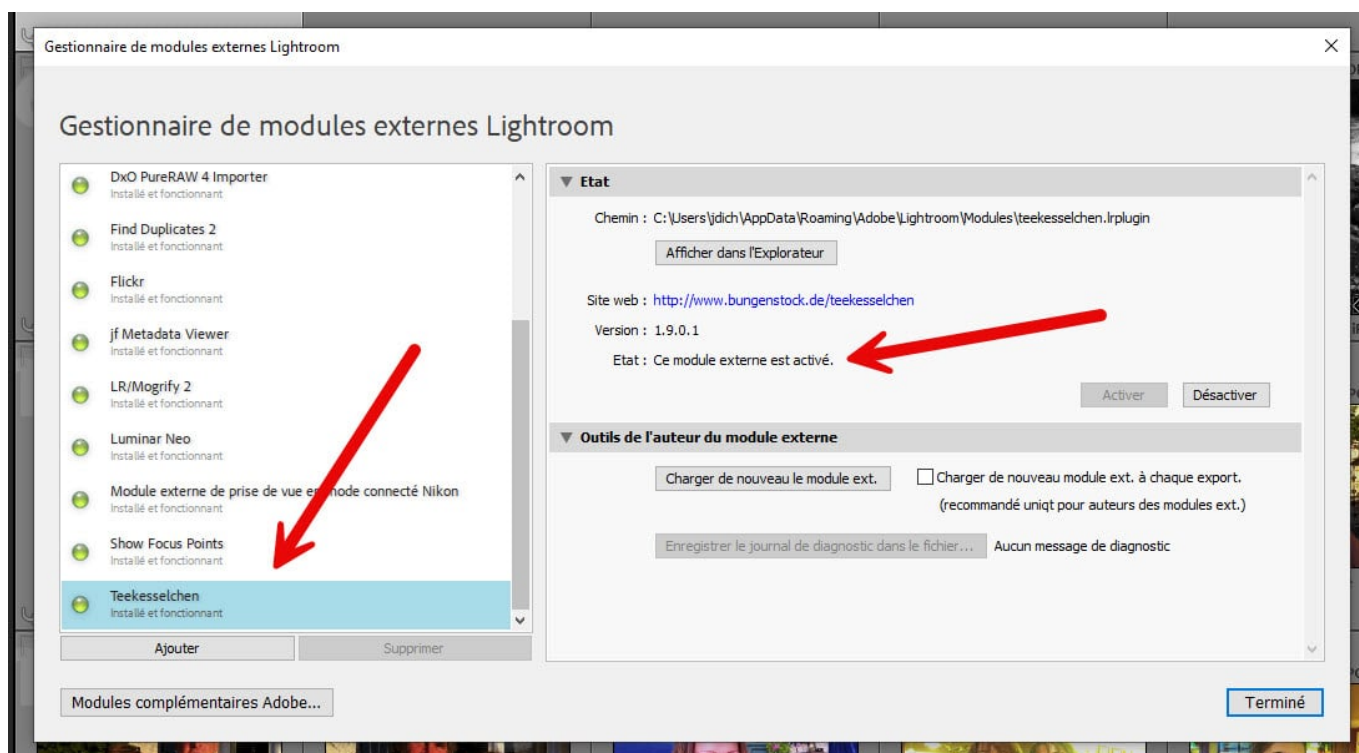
Gestionnaire de modules externes Lightroom

Gestionnaire de modules externes Lightroom

DxO PureRAW 4 Importer
Installé et fonctionnant

Find Duplicates 2
Installé et fonctionnant

Flickr
Installé et fonctionnant

jf Metadata Viewer
Installé et fonctionnant

LR/Mogrify 2
Installé et fonctionnant

Luminar Neo
Installé et fonctionnant

Module externe de prise de vue en mode connecté Nikon
Installé et fonctionnant

Show Focus Points
Installé et fonctionnant

Teekesselchen
Installé et fonctionnant

Ajouter
Supprimer

▼ Etat

Chemin : C:\Users\jdich\AppData\Roaming\Adobe\Lightroom\Modules\teekesselchen.lrplugin

Afficher dans l'Explorateur

Site web : http://www.bungenstock.de/teekesselchen

Version : 1.9.0.1

Etat : Ce module externe est activé.

Activer
Désactiver

▼ Outils de l'auteur du module externe

Charger de nouveau le module ext.
Charger de nouveau module ext. à chaque export.
(recommandé uniqt pour auteurs des modules ext.)

Enregistrer le journal de diagnostic dans le fichier...
Aucun message de diagnostic

Modules complémentaires Adobe...

Terminé